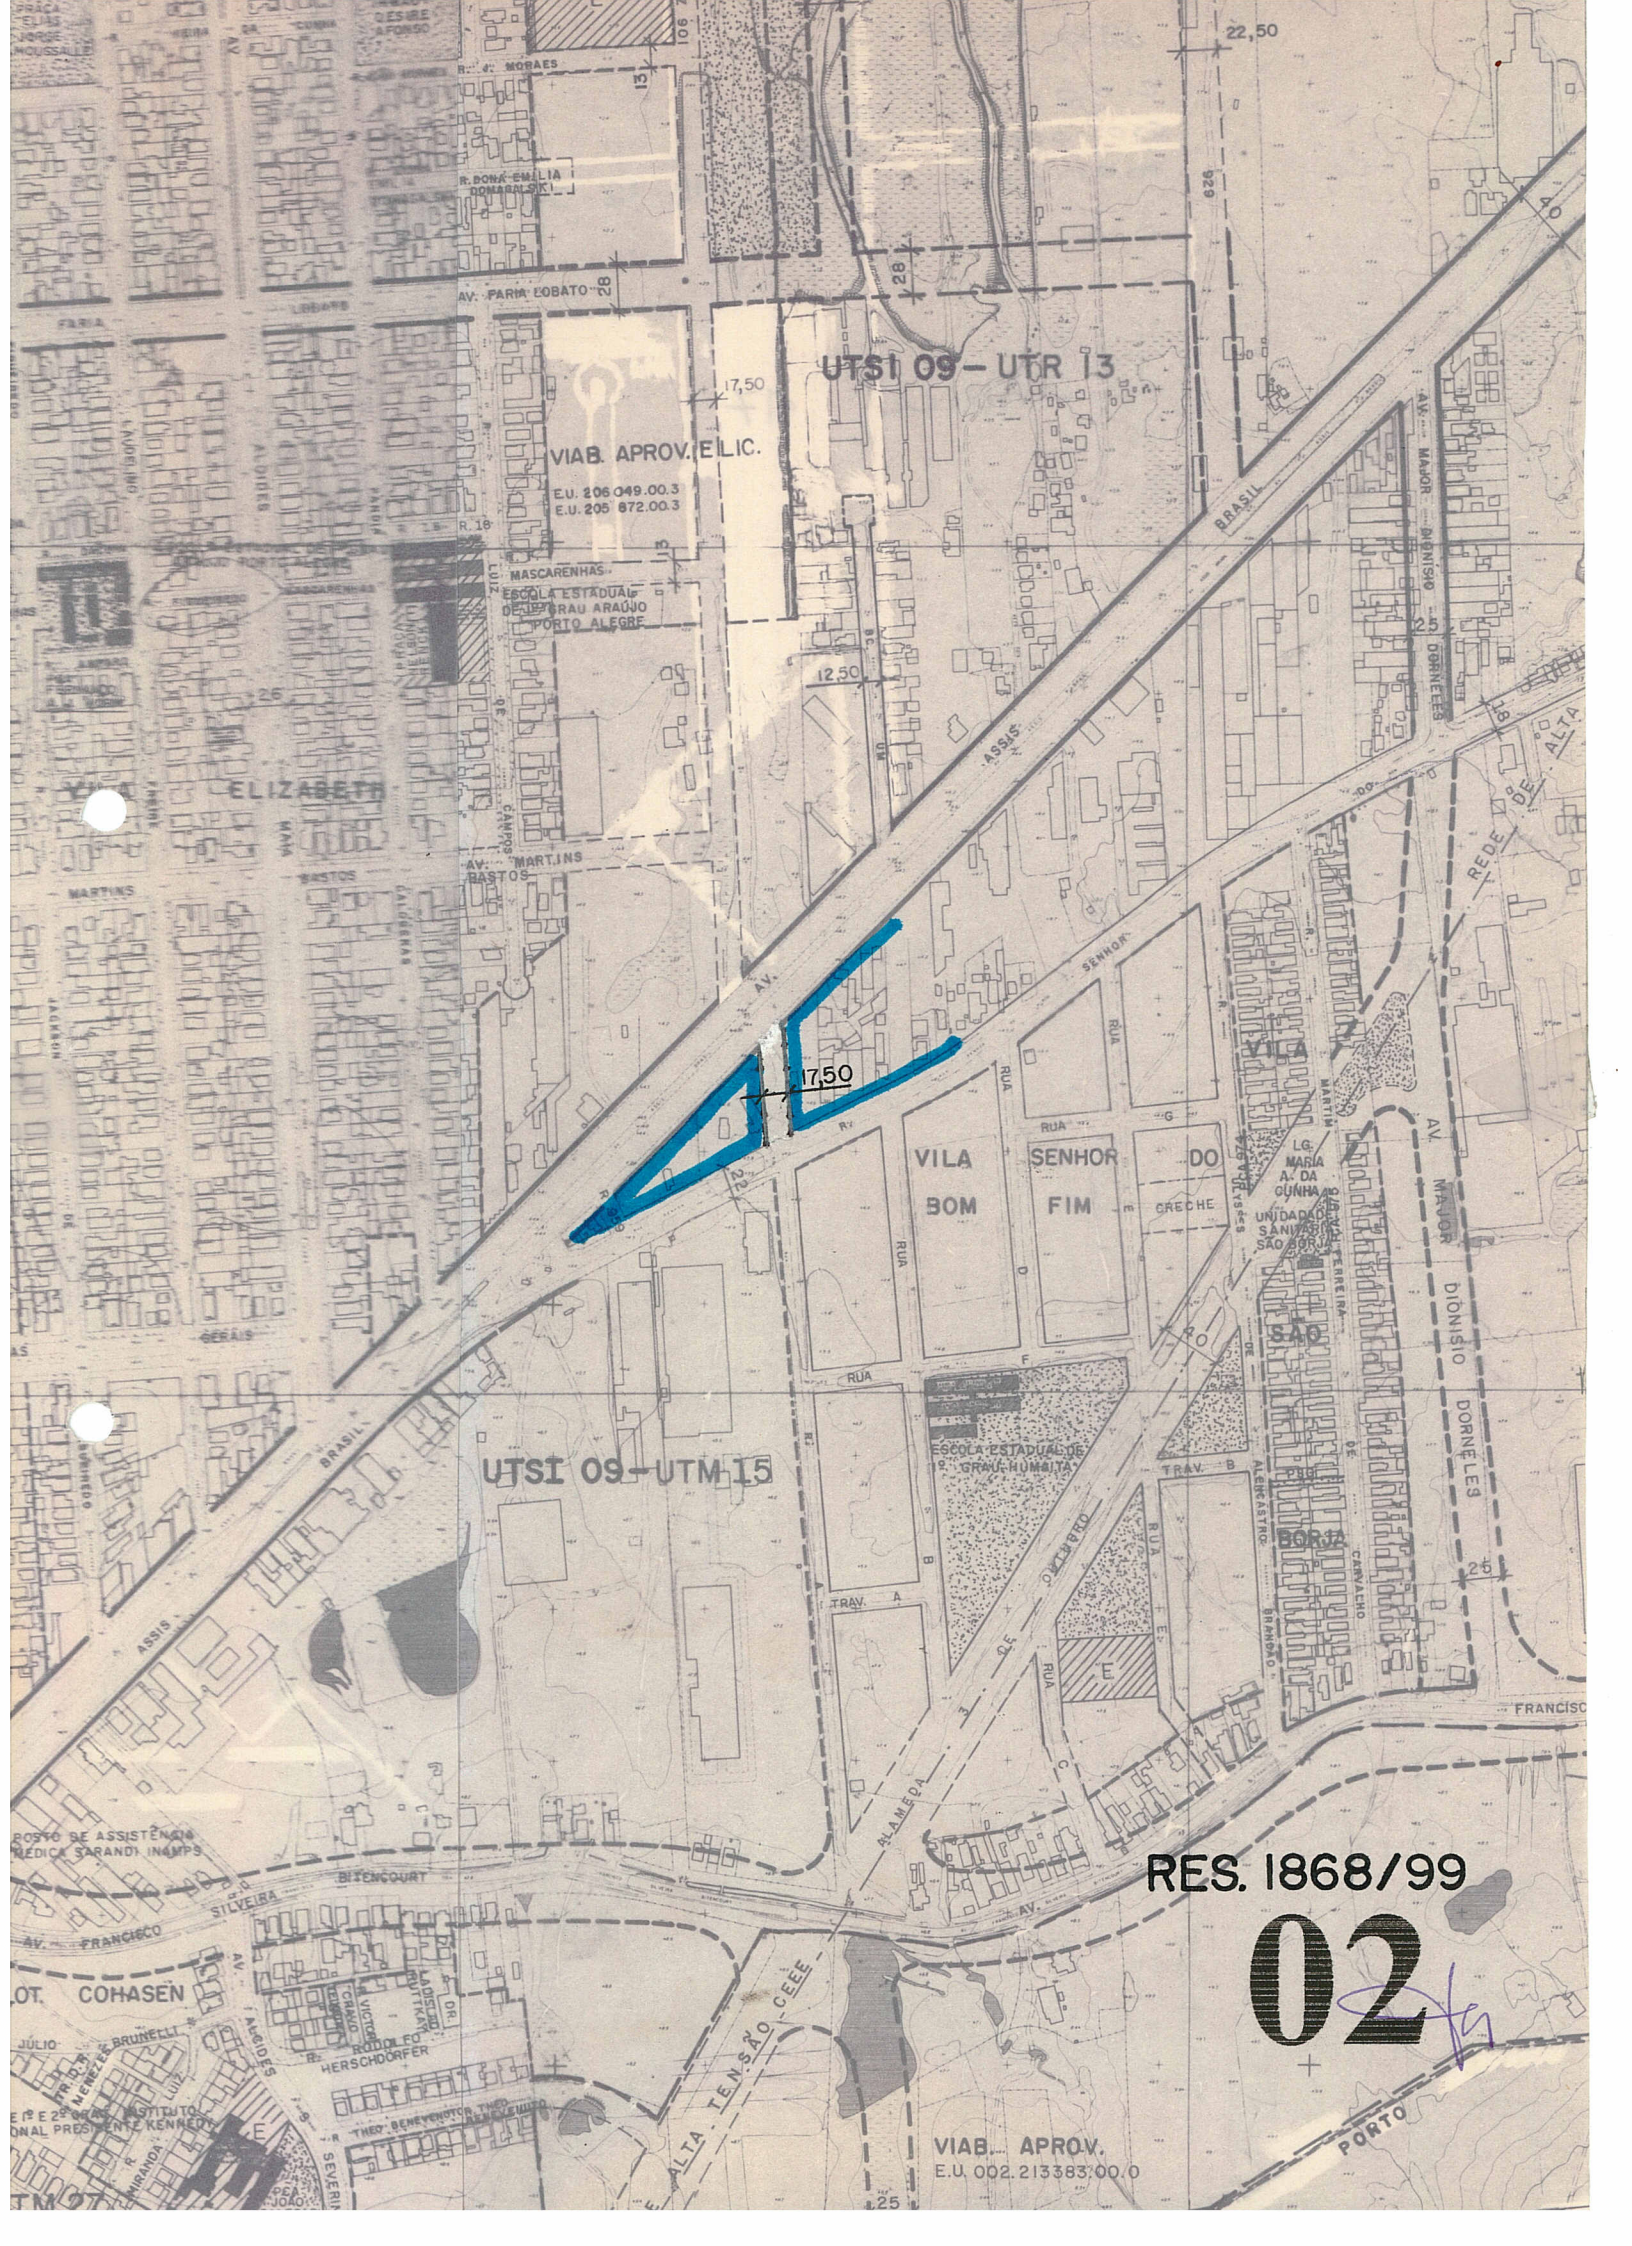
22,50

R. MORAES

15

R. DONA EMÍLIA

AV. FARIA LOBATO

28

17,50

UTSI 09 - UTR 13

VIAB. APROV. E LIC.
E.U. 206 049.00.3
E.U. 205 872.00.3

MASCARENHAS

ESCOLA ESTADUAL DE 1º GRAU ARAÚJO PORTO ALEGRE

12,50

ASSIS

BRASIL

AV. MAJOR DIONÍSIO DORNELES

25

VILA ELIZABETH

AV. MARTINS BASTOS

MARTINS

REDE DE ALTA

AV.

17,50

SENHOR

VILA

VILA SENHOR DO BOM FIM

RUA

CRECHE

LG. MARIA A. DA CUNHA

UNIDADE SANITÁRIA SÃO BORJA

SÃO

BORJA

AV. MAJOR DIONÍSIO DORNELES

GERAIS

BRASIL

UTSI 09 - UTM 15

ESCOLA ESTADUAL DE 1º GRAU HUMAITÁ

TRAV.

TRAV. A

ALAMEDA

E

25

FRANCISCO

ASSIS

POSTO DE ASSISTÊNCIA MÉDICA SARANDI INAMPS

BITENCOURT

SILVEIRA

AV. FRANCISCO

AV.

LOT. COHASEN

JÚLIO

HERSCHDORFER

RES. 1868/99

02

ALTA TENSÃO CEEE

VIAB. APROV.
E.U. 002.213383.00.0

PORTO

25

TM 27